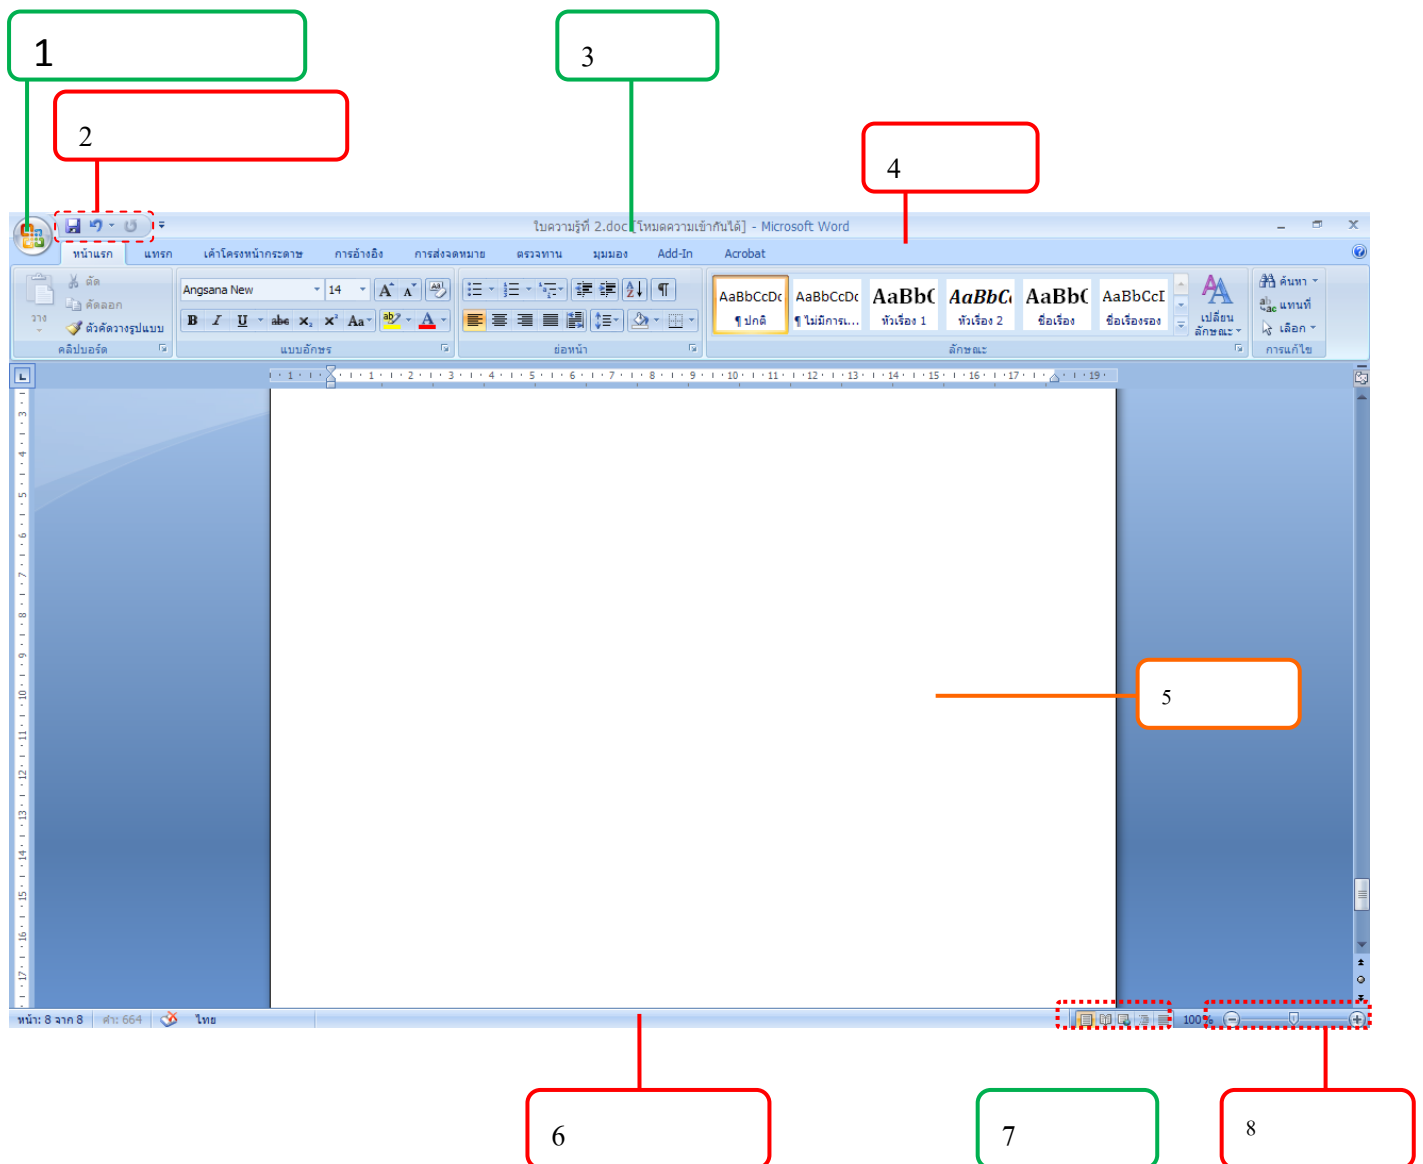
1

2

3

4

ใบความรู้ที่ 2.doc [โหมดความเข้ากันได้] - Microsoft Word

หน้าแรก แทรก เค้าโครงหน้ากระดาษ การอ้างอิง การส่งจดหมาย ตรวจทาน มุมมอง Add-In Acrobat

วาง ตัด คัดลอก ตัวคัดวางรูปแบบ คลิปบอร์ด

Angsana New 14 B I U abe $x_2$ $x^2$ Aa A แบบอักษร

ย่อหน้า

AaBbCcDc ¶ ปกติ AaBbCcDc ¶ ไม่มีการ... AaBbC หัวเรื่อง 1 AaBbCc หัวเรื่อง 2 AaBbC ชื่อเรื่อง AaBbCcI ชื่อเรื่องรอง เปลี่ยนลักษณะ ลักษณะ

ค้นหา แทนที่ เลือก การแก้ไข

5

หน้า: 8 จาก 8 คำ: 664 ไทย 100%

6

7

8